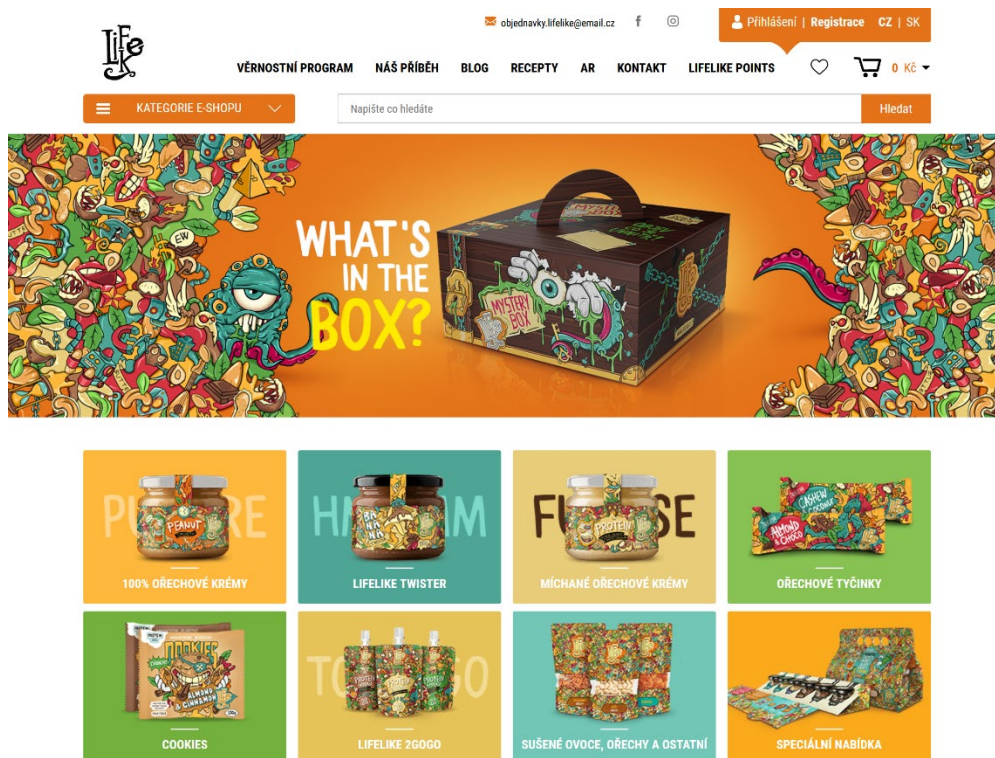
LifeLike

objednavky.lifelike@email.cz

Přihlášení | Registrace CZ | SK

VĚRNOSTNÍ PROGRAM NÁŠ PŘÍBĚH BLOG RECEPTY AR KONTAKT LIFELIKE POINTS

0 Kč

KATEGORIE E-SHOPU

Napište co hledáte

Hledat

WHAT'S IN THE BOX?

MYSTERY BOX

EW

PURE

PEANUT

100% OŘECHOVÉ KRÉMY

HMM

BANANA

LIFELIKE TWISTER

FUSE

PROTEIN

MÍCHANÉ OŘECHOVÉ KRÉMY

CASHEW

ALMOND & CHOCO

OŘECHOVÉ TYČINKY

COOKIES

ALMOND & CINNAMON

COOKIES

TO GO

PROTEIN

LIFELIKE 2GOGO

SUŠENÉ OVOCE, OŘECHY A OSTATNÍ

SPECIÁLNÍ NABÍDKA